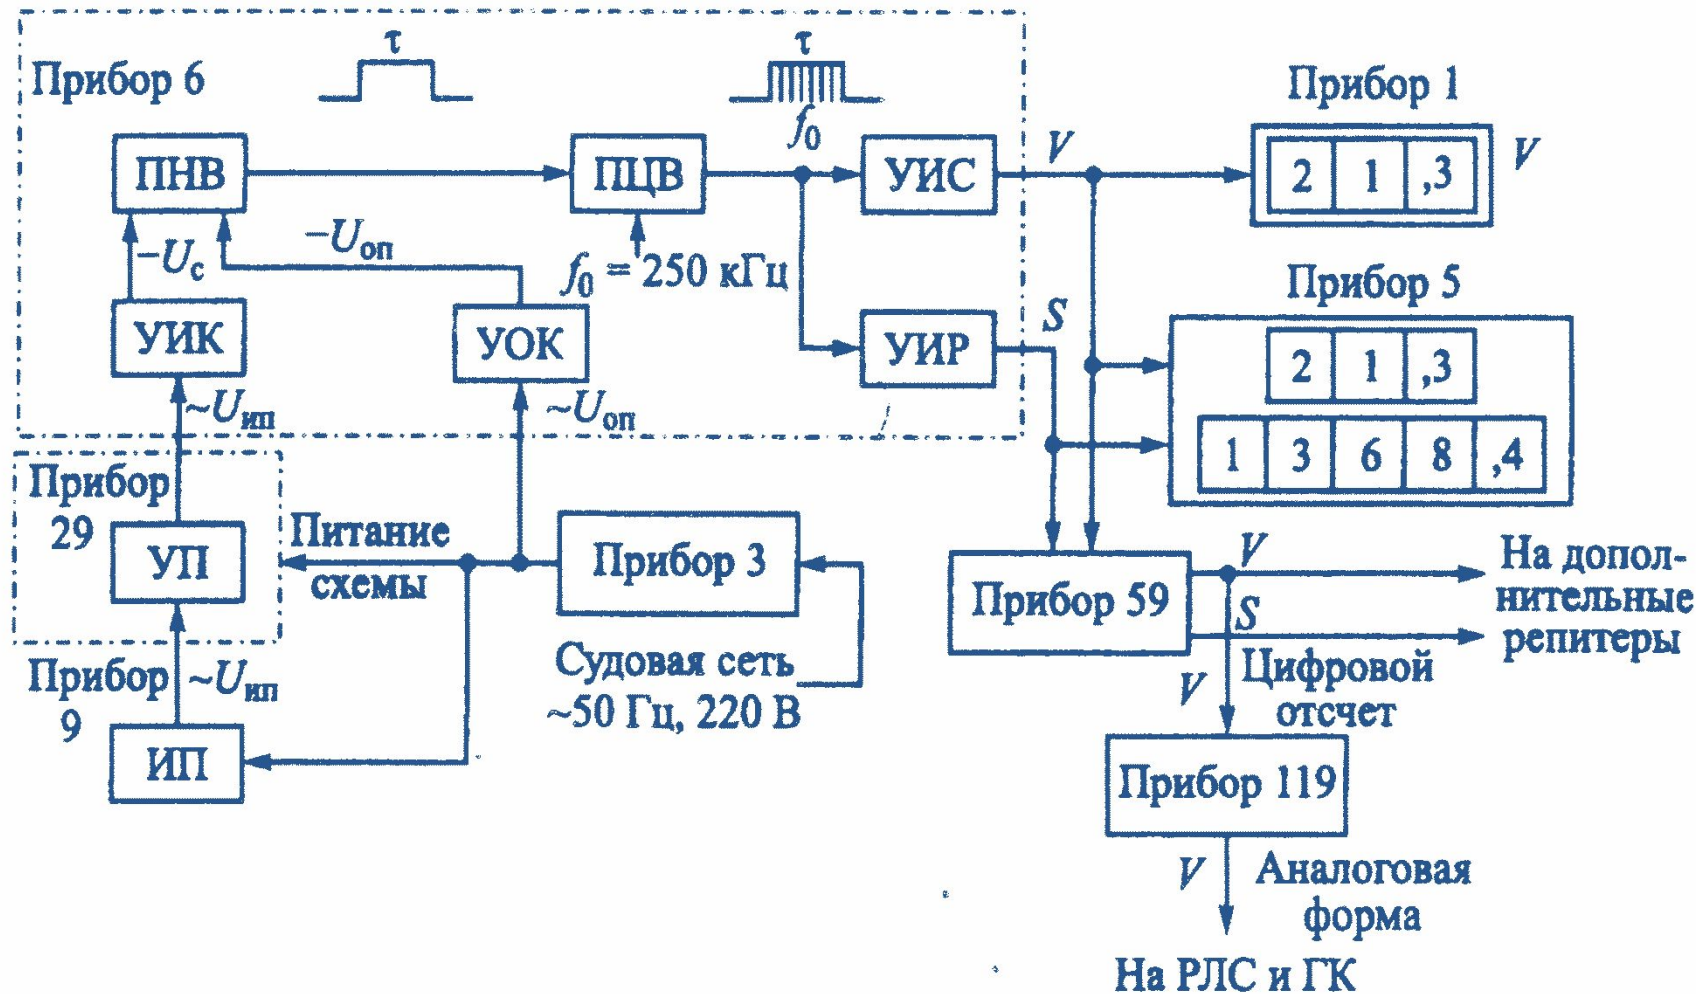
Прибор 6

$\tau$

$\tau$

ПНВ

ПЦВ

$f_0$

УИС

$V$

Прибор 1

| 2 | 1 | ,3 |
|---|---|---|

$V$

$-U_c$

$-U_{оп}$

$f_0 = 250$ кГц

Прибор 5

УИК

УОК

УИР

$S$

| 2 | 1 | ,3 |
|---|---|---|

| 1 | 3 | 6 | 8 | ,4 |
|---|---|---|---|---|

$\sim U_{ип}$

$\sim U_{оп}$

Прибор 29

УП

Питание схемы

Прибор 3

Прибор 59

$V$

$S$

На дополнительные репитеры

Прибор 9

$\sim U_{ип}$

Судовая сеть ~50 Гц, 220 В

$V$

Цифровой отсчет

ИП

Прибор 119

$V$

Аналоговая форма

На РЛС и ГК